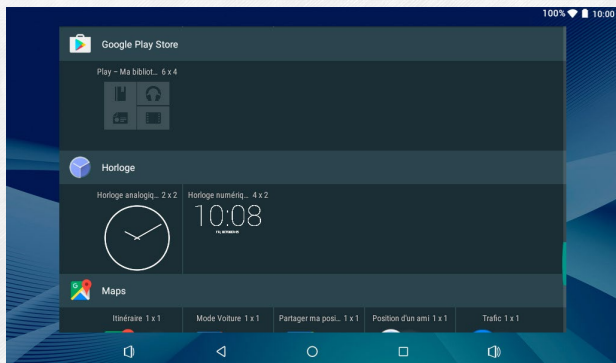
100% 10:00

Google Play Store

Play – Ma bibliot... 6 x 4

Horloge

Horloge analogiq... 2 x 2

Horloge numériq... 4 x 2

10:08

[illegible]

Maps

Itinéraire 1 x 1

Mode Voiture 1 x 1

Partager ma posi... 1 x 1

Position d'un ami 1 x 1

Trafic 1 x 1